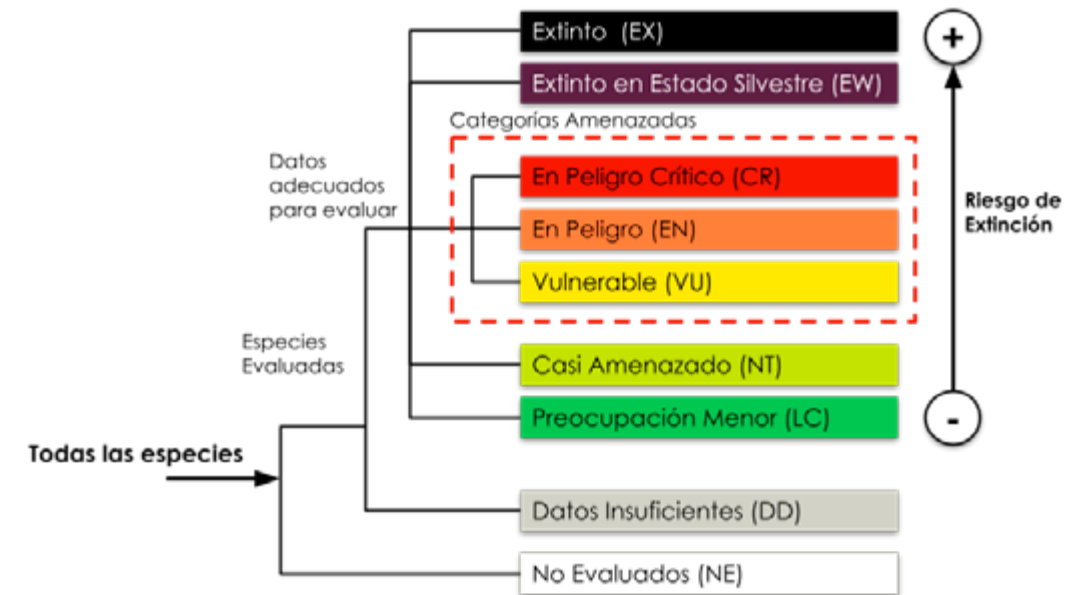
Extinto (EX)

Extinto en Estado Silvestre (EW)

Categorías Amenazadas

En Peligro Crítico (CR)

En Peligro (EN)

Vulnerable (VU)

Casi Amenazado (NT)

Preocupación Menor (LC)

Datos Insuficientes (DD)

No Evaluados (NE)

Datos adecuados para evaluar

Especies Evaluadas

Todas las especies

+

-

Riesgo de Extinción